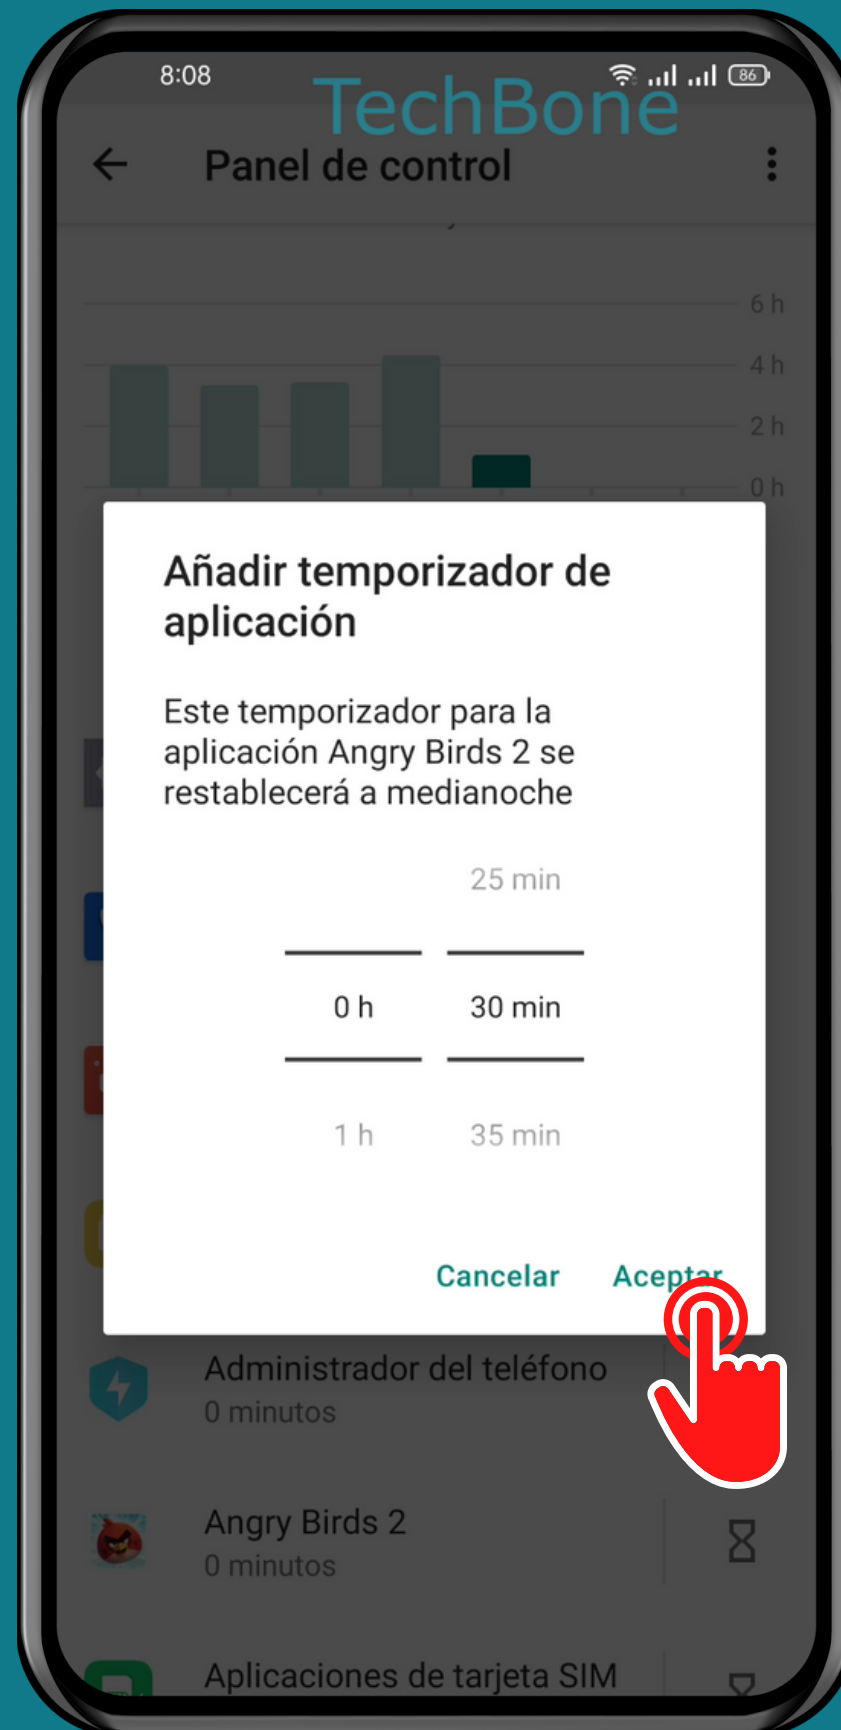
8:08

86

TechBone

Panel de control

6 h

4 h

2 h

0 h

Añadir temporizador de aplicación

Este temporizador para la aplicación Angry Birds 2 se restablecerá a medianoche

25 min

0 h

30 min

1 h

35 min

Cancelar

Aceptar

Administrador del teléfono

0 minutos

Angry Birds 2

0 minutos

Aplicaciones de tarjeta SIM